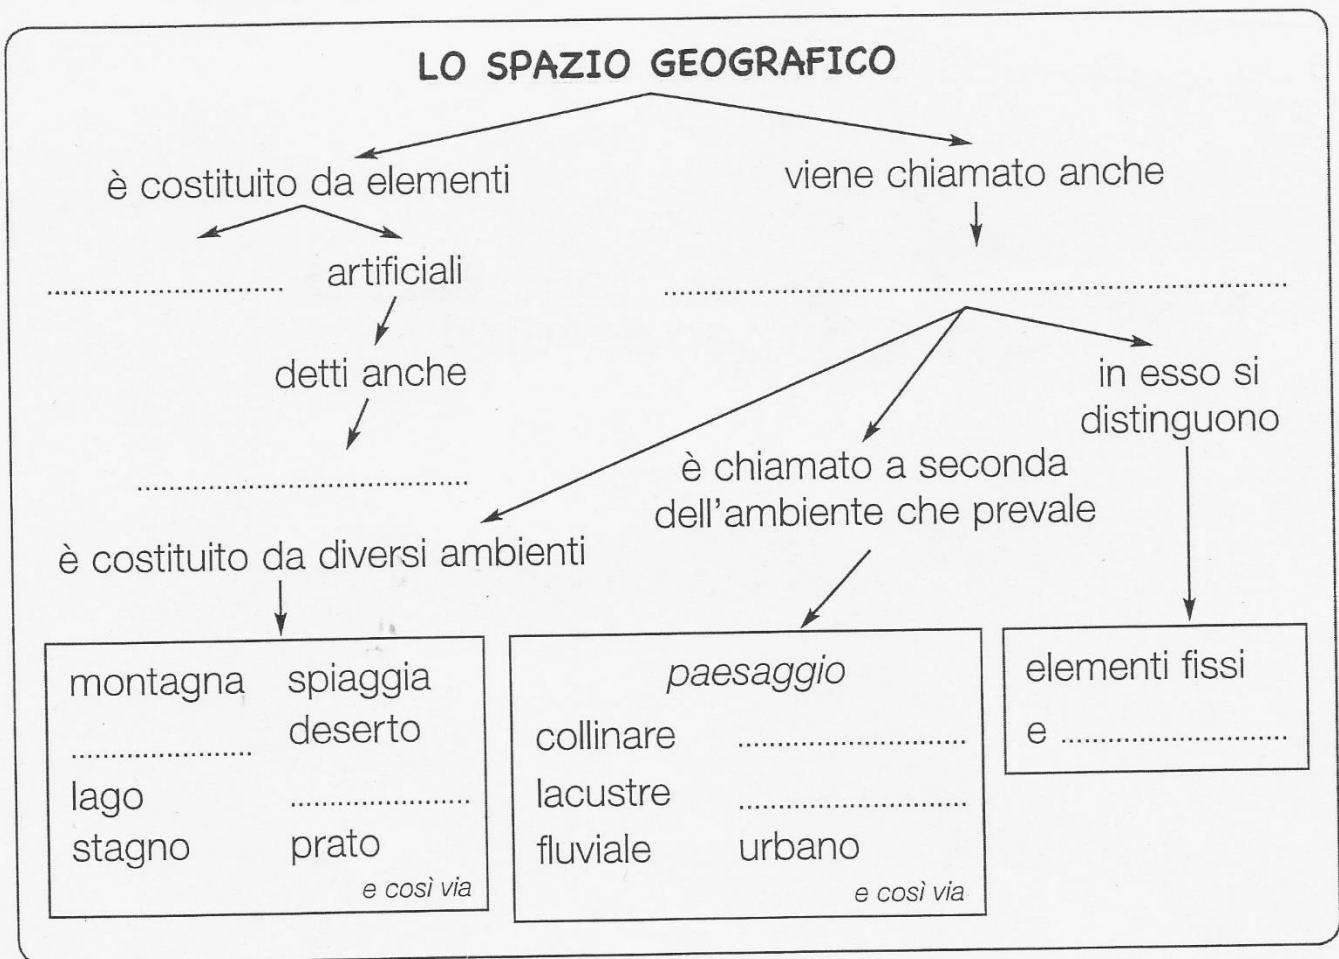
LO SPAZIO GEOGRAFICO

è costituito da elementi

viene chiamato anche

.............................. artificiali

..............................................................................

detti anche

..............................................

in esso si distinguono

è chiamato a seconda dell'ambiente che prevale

è costituito da diversi ambienti

montagna spiaggia
deserto
......................
lago ......................
stagno prato
e così via

*paesaggio*
collinare ..............................
lacustre ..............................
fluviale urbano
e così via

elementi fissi
e ..............................